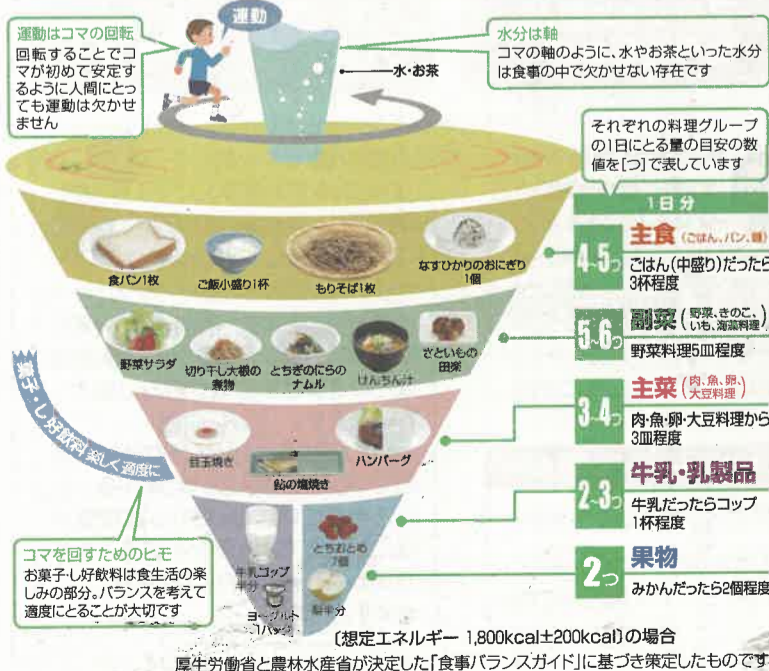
運動はコマの回転
回転することでコマが初めて安定するように人間にとっても運動は欠かせません

運動

水・お茶

水分は軸
コマの軸のように、水やお茶といった水分は食事の中で欠かせない存在です

それぞれの料理グループの1日にとる量の目安の数値を[つ]で表しています

1日分

4~5つ 主食(ごはん、パン、麺)
ごはん(中盛り)だったら3杯程度

食パン1枚
ご飯小盛り1杯
もりそば1枚
なすひかりのおにぎり1個

5~6つ 副菜(野菜、きのこ、いも、海藻料理)
野菜料理5皿程度

野菜サラダ
切り干し大根の煮物
とちぎのにらのナムル
けんちん汁
さといもの田楽

3~4つ 主菜(肉、魚、卵、大豆料理)
肉・魚・卵・大豆料理から3皿程度

目玉焼き
鮎の塩焼き
ハンバーグ

2~3つ 牛乳・乳製品
牛乳だったらコップ1杯程度

牛乳コップ半分
ヨーグルト1パック
とちおとめ7個
梨半分

2つ 果物
みかんだったら2個程度

菓子・し好飲料 楽しく適度に

コマを回すためのヒモ
お菓子・し好飲料は食生活の楽しみの部分。バランスを考えて適度にとることが大切です

〔想定エネルギー 1,800kcal±200kcal〕の場合
厚生労働省と農林水産省が決定した「食事バランスガイド」に基づき策定したものです